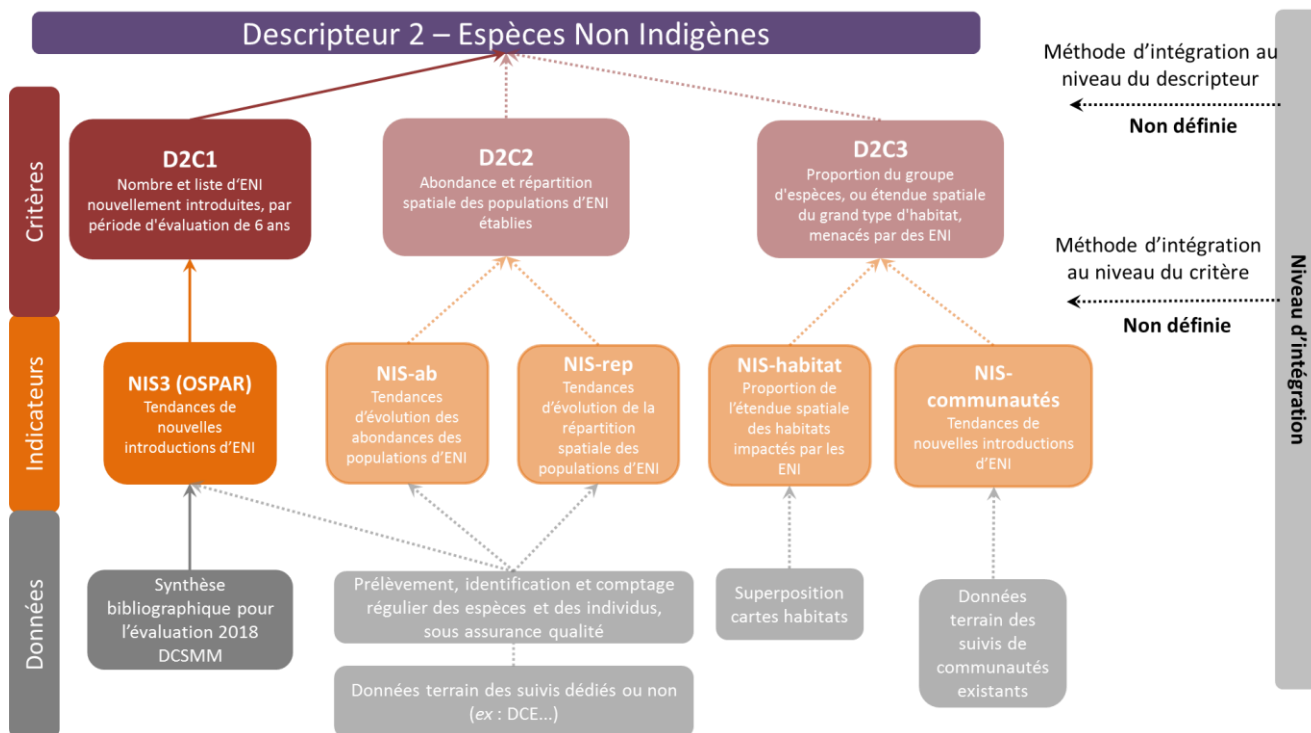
Descripteur 2 – Espèces Non Indigènes

Méthode d'intégration au niveau du descripteur
Non définie

Critères

D2C1
Nombre et liste d'ENI nouvellement introduites, par période d'évaluation de 6 ans

D2C2
Abondance et répartition spatiale des populations d'ENI établies

D2C3
Proportion du groupe d'espèces, ou étendue spatiale du grand type d'habitat, menacés par des ENI

Méthode d'intégration au niveau du critère
Non définie

Niveau d'intégration

Indicateurs

NIS3 (OSPAR)
Tendances de nouvelles introductions d'ENI

NIS-ab
Tendances d'évolution des abondances des populations d'ENI

NIS-rep
Tendances d'évolution de la répartition spatiale des populations d'ENI

NIS-habitat
Proportion de l'étendue spatiale des habitats impactés par les ENI

NIS-communautés
Tendances de nouvelles introductions d'ENI

Données

Synthèse bibliographique pour l'évaluation 2018 DCSMM

Prélèvement, identification et comptage régulier des espèces et des individus, sous assurance qualité

Données terrain des suivis dédiés ou non (ex : DCE...)

Superposition cartes habitats

Données terrain des suivis de communautés existants